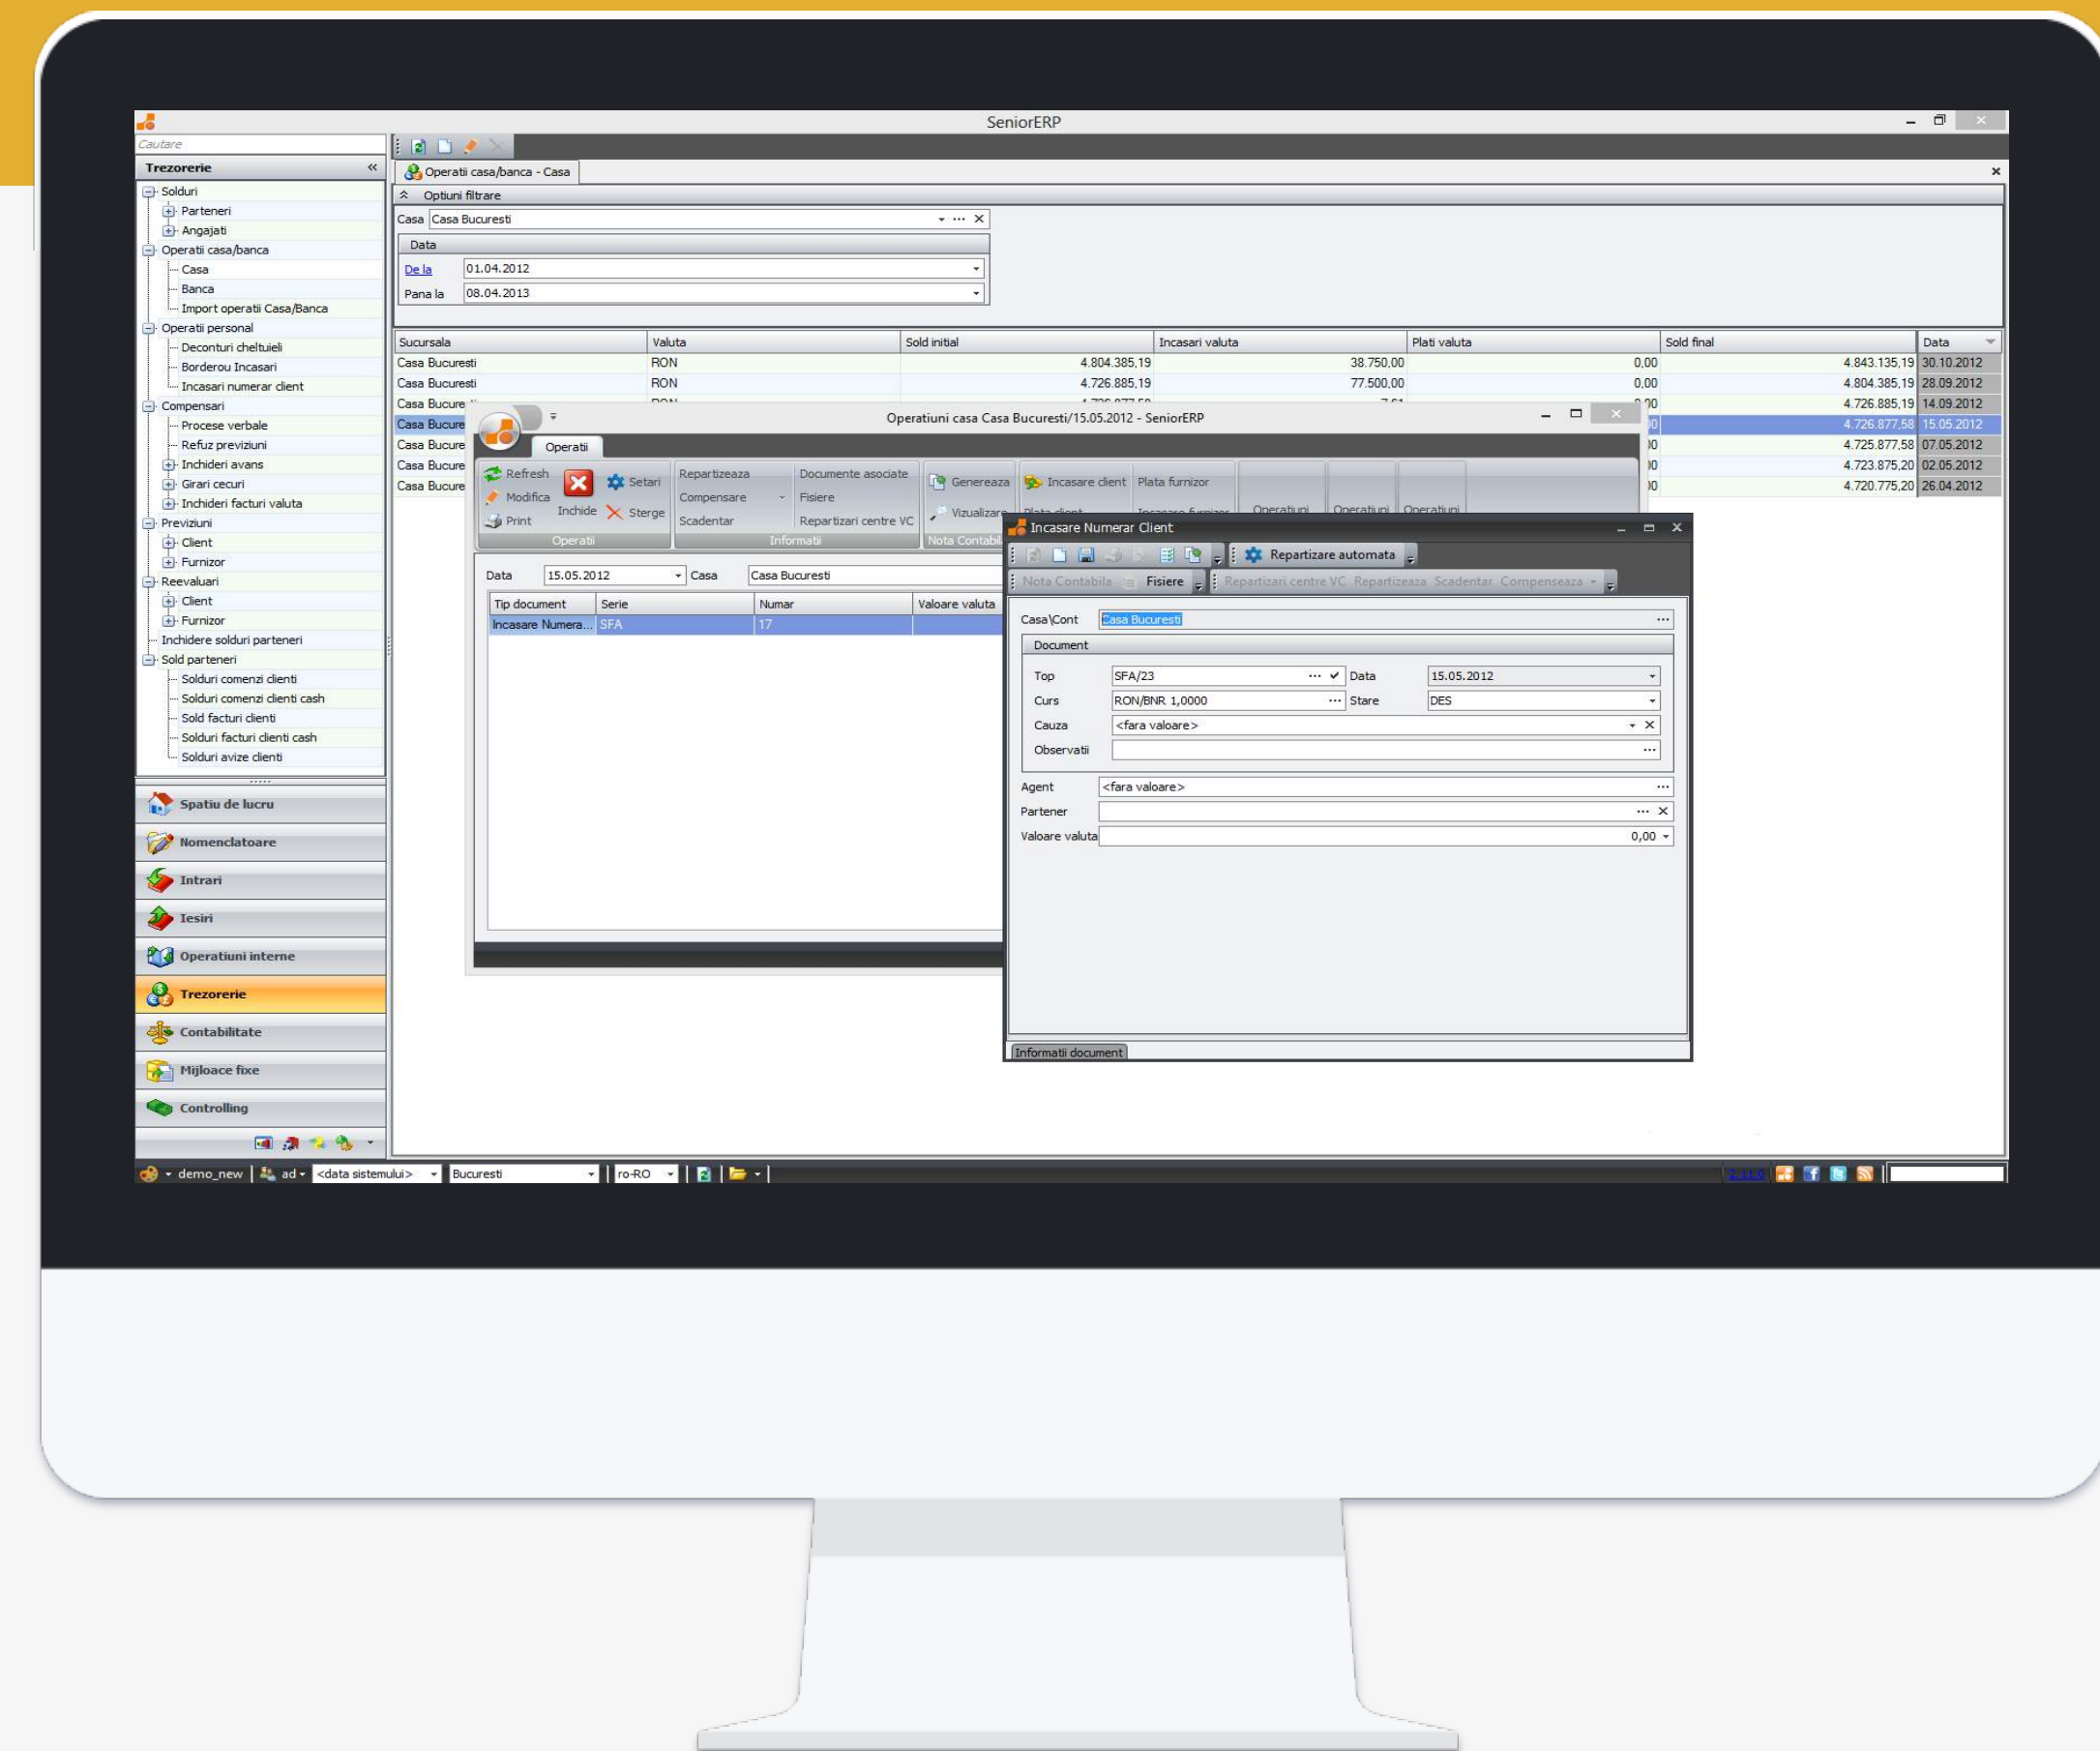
SeniorERP

Cautare

Trezorerie

Solduri
Parteneri
Angajati
Operatii casa/banca
Casa
Banca
Import operatii Casa/Banca
Operatii personal
Deconturi cheltuieli
Borderou Incasari
Incasari numerar client
Compensari
Procese verbale
Refuz previziuni
Inchideri avans
Girari cecuri
Inchideri facturi valuta
Previziuni
Client
Furnizor
Reevaluari
Client
Furnizor
Inchidere solduri parteneri
Sold parteneri
Solduri comenzi clienti
Solduri comenzi clienti cash
Sold facturi clienti
Solduri facturi clienti cash
Solduri avize clienti

Spatiu de lucru
Nomenclatoare
Intrari
Iesiri
Operatiuni interne
Trezorerie
Contabilitate
Mijloace fixe
Controlling

Operatii casa/banca - Casa

Optiuni filtrare
Casa Casa Bucuresti
Data
De la 01.04.2012
Pana la 08.04.2013

| Sucursala | Valuta | Sold initial | Incasari valuta | Plati valuta | Sold final | Data |
|---|---|---|---|---|---|---|
| Casa Bucuresti | RON | 4.804.385,19 | 38.750,00 | 0,00 | 4.843.135,19 | 30.10.2012 |
| Casa Bucuresti | RON | 4.726.885,19 | 77.500,00 | 0,00 | 4.804.385,19 | 28.09.2012 |
| Casa Bucure | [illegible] | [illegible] | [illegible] | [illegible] | 4.726.885,19 | 14.09.2012 |
| Casa Bucure | | | | | 4.726.877,58 | 15.05.2012 |
| Casa Bucure | | | | | 4.725.877,58 | 07.05.2012 |
| Casa Bucure | | | | | 4.723.875,20 | 02.05.2012 |
| Casa Bucure | | | | | 4.720.775,20 | 26.04.2012 |

Operatiuni casa Casa Bucuresti/15.05.2012 - SeniorERP

Operatii
Refresh
Modifica
Print
Inchide
Setari
Sterge
Operatii
Repartizeaza
Compensare
Scadentar
Documente asociate
Fisiere
Repartizari centre VC
Informatii
Genereaza
Vizualizare
Nota Contabil
Incasare client
Plata furnizor
Operatiuni
Operatiuni
Operatiuni

Data 15.05.2012 Casa Casa Bucuresti

| Tip document | Serie | Numar | Valoare valuta |
|---|---|---|---|
| Incasare Numera... | SFA | 17 | |

Incasare Numerar Client

Repartizare automata
Nota Contabila Fisiere Repartizari centre VC Repartizeaza Scadentar Compenseaza

Casa\Cont Casa Bucuresti
Document
Top SFA/23 Data 15.05.2012
Curs RON/BNR 1,0000 Stare DES
Cauza <fara valoare>
Observatii
Agent <fara valoare>
Partener
Valoare valuta 0,00

Informatii document

demo_new ad <data sistemului> Bucuresti ro-RO